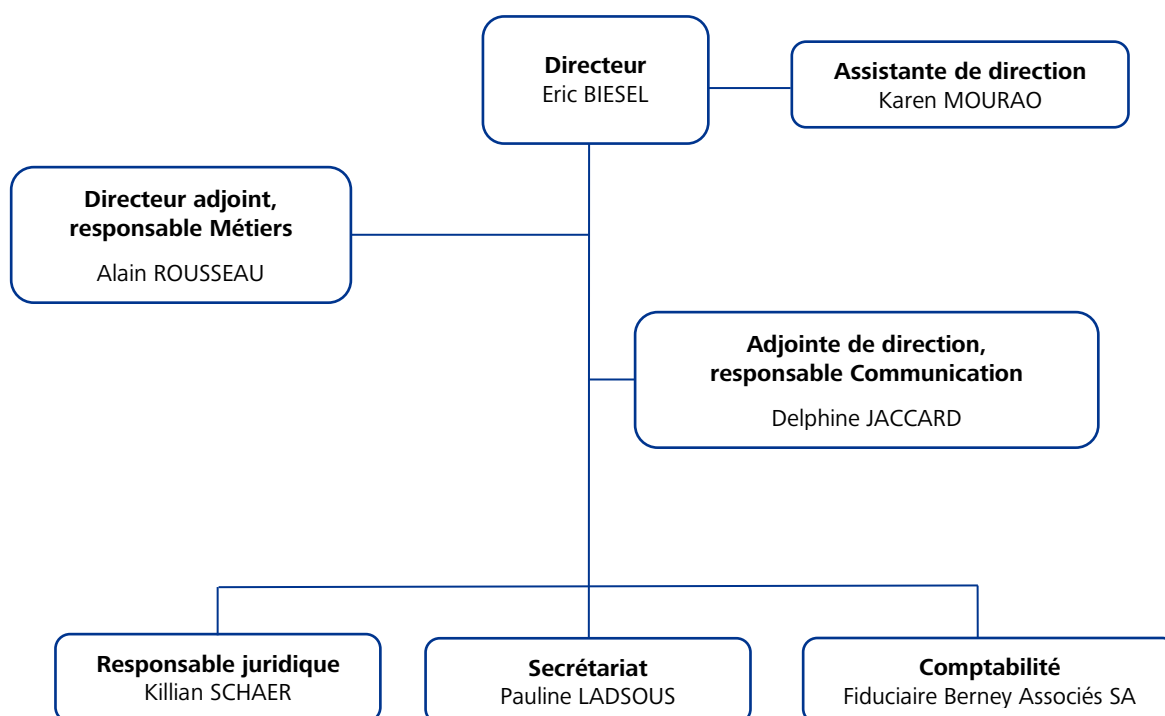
**Directeur**
Eric BIESEL

**Assistante de direction**
Karen MOURAO

**Directeur adjoint, responsable Métiers**
Alain ROUSSEAU

**Adjointe de direction, responsable Communication**
Delphine JACCARD

**Responsable juridique**
Killian SCHAER

**Secrétariat**
Pauline LADSOUS

**Comptabilité**
Fiduciaire Berney Associés SA